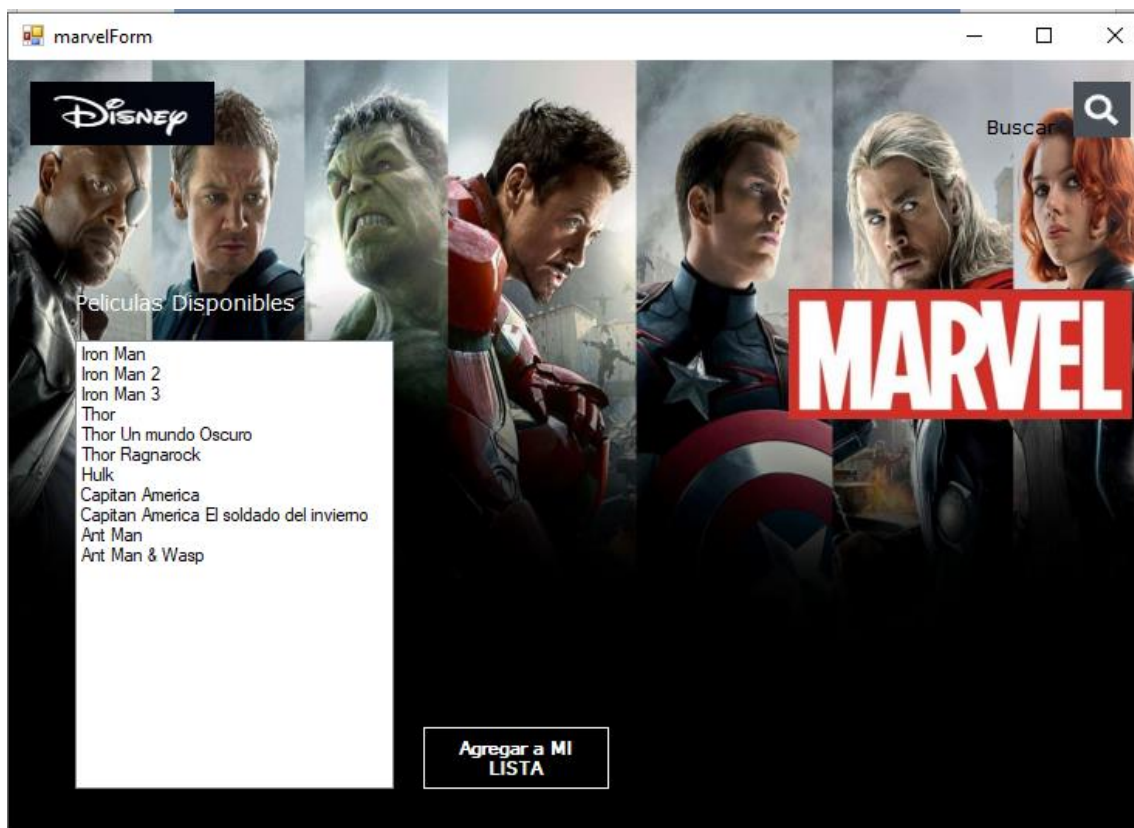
marvelForm

Disney

Buscar

Peliculas Disponibles

MARVEL

Iron Man
Iron Man 2
Iron Man 3
Thor
Thor Un mundo Oscuro
Thor Ragnarock
Hulk
Capitan America
Capitan America El soldado del invierno
Ant Man
Ant Man & Wasp

Agregar a MI LISTA